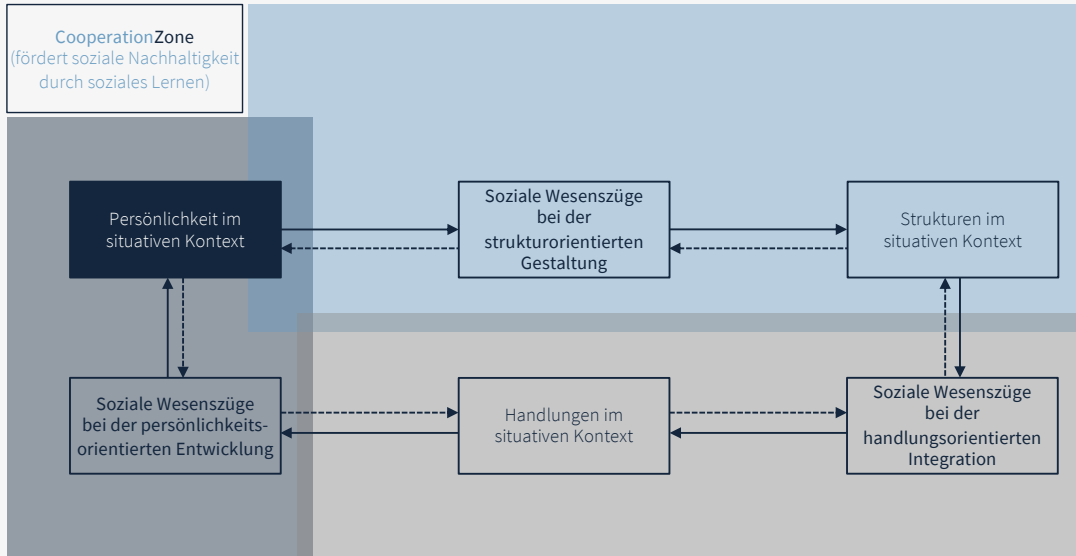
CooperationZone
(fördert soziale Nachhaltigkeit durch soziales Lernen)

Persönlichkeit im situativen Kontext

Soziale Wesenszüge bei der strukturorientierten Gestaltung

Strukturen im situativen Kontext

Soziale Wesenszüge bei der persönlichkeitsorientierten Entwicklung

Handlungen im situativen Kontext

Soziale Wesenszüge bei der handlungsorientierten Integration